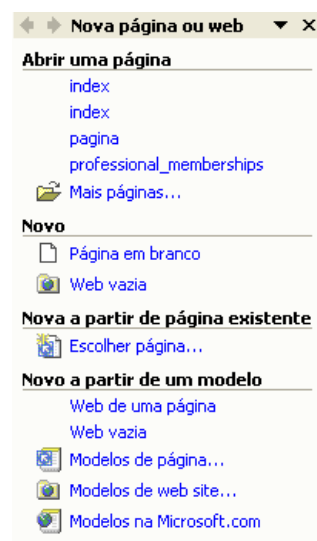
Nova página ou web

Abrir uma página

index

index

pagina

professional_memberships

Mais páginas...

Novo

Página em branco

Web vazia

Nova a partir de página existente

Escolher página...

Novo a partir de um modelo

Web de uma página

Web vazia

Modelos de página...

Modelos de web site...

Modelos na Microsoft.com